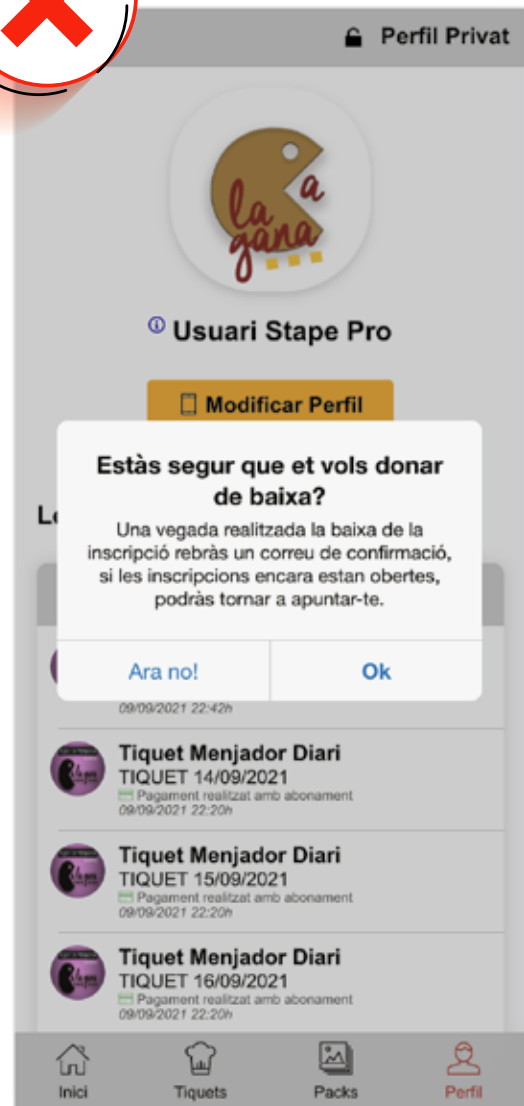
Perfil Privat

la gana

Usuari Stape Pro

Modificar Perfil

Estàs segur que et vols donar de baixa?

Una vegada realitzada la baixa de la inscripció rebràs un correu de confirmació, si les inscripcions encara estan obertes, podràs tornar a apuntar-te.

Ara no!

Ok

Le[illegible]

09/09/2021 22:42h

Tiquet Menjador Diari
TIQUET 14/09/2021
Pagament realitzat amb abonament
09/09/2021 22:20h

Tiquet Menjador Diari
TIQUET 15/09/2021
Pagament realitzat amb abonament
09/09/2021 22:20h

Tiquet Menjador Diari
TIQUET 16/09/2021
Pagament realitzat amb abonament
09/09/2021 22:20h

Inici
Tiquets
Packs
Perfil